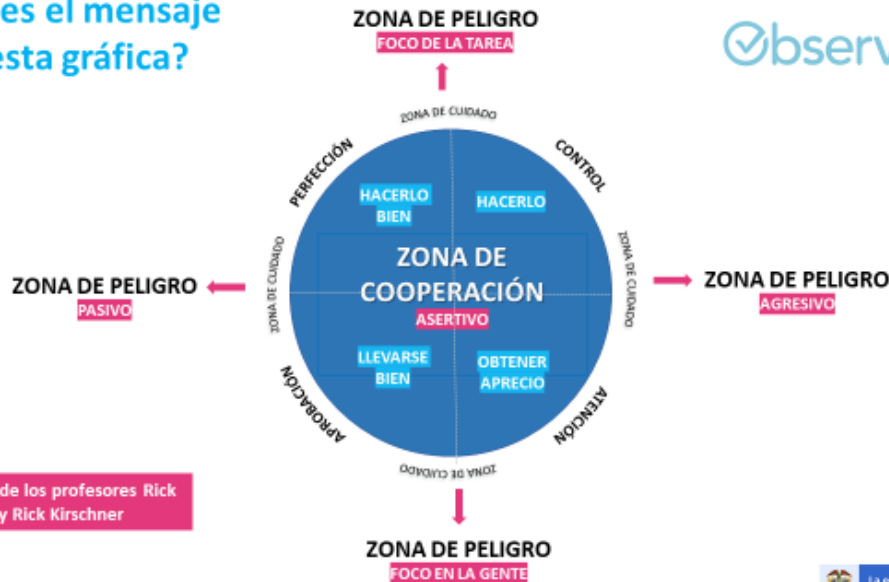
es el mensaje
esta gráfica?

ZONA DE PELIGRO
FOCO DE LA TAREA

Observ

ZONA DE CUIDADO

PERFECCIÓN

CONTROL

HACERLO BIEN

HACERLO

ZONA DE CUIDADO

ZONA DE CUIDADO

ZONA DE PELIGRO
PASIVO

ZONA DE COOPERACIÓN
ASERTIVO

ZONA DE PELIGRO
AGRESIVO

LLEVARSE BIEN

OBTENER APRECIO

APROBACIÓN

ATENCIÓN

ZONA DE CUIDADO

de los profesores Rick
y Rick Kirschner

ZONA DE PELIGRO
FOCO EN LA GENTE